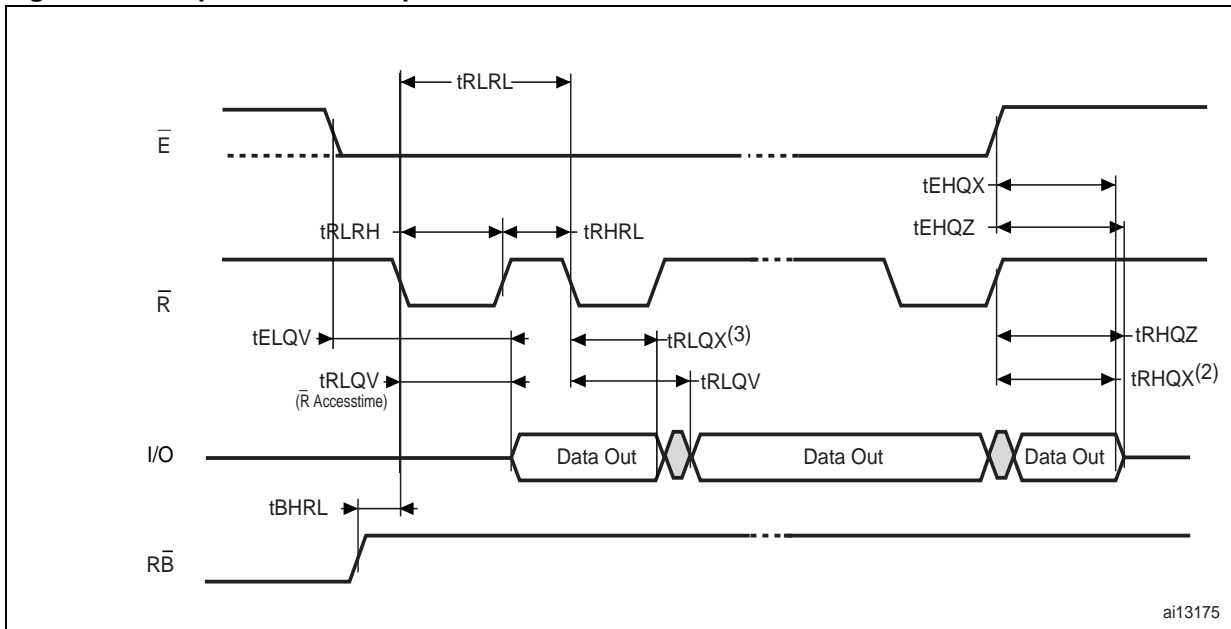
tRLRL

$\overline{E}$

tEHQX

tEHQZ

tRLRH

tRHRL

$\overline{R}$

tELQV

tRLQX$^{(3)}$

tRHQZ

tRLQV
($\overline{R}$ Accesstime)

tRLQV

tRHQX$^{(2)}$

I/O

Data Out

Data Out

Data Out

tBHRL

R$\overline{B}$

ai13175